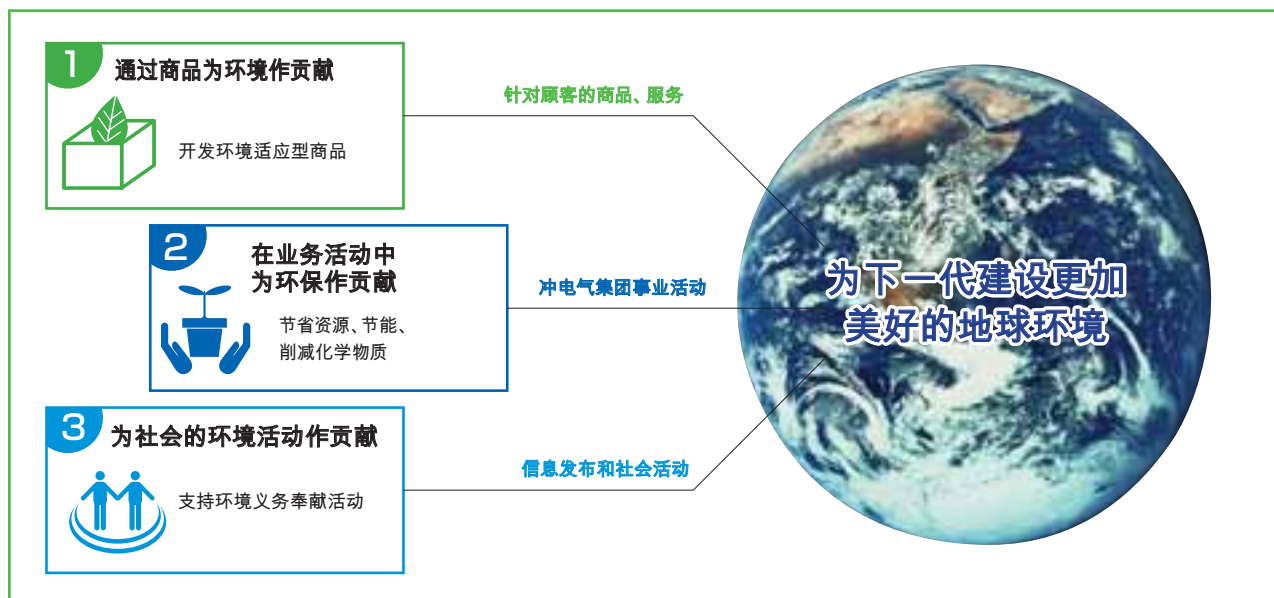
1 通过商品为环境作贡献

开发环境适应型商品

针对顾客的商品、服务

2 在业务活动中为环保作贡献

节省资源、节能、削减化学物质

冲电气集团事业活动

3 为社会的环境活动作贡献

支持环境义务奉献活动

信息发布和社会活动

为下一代建设更加美好的地球环境